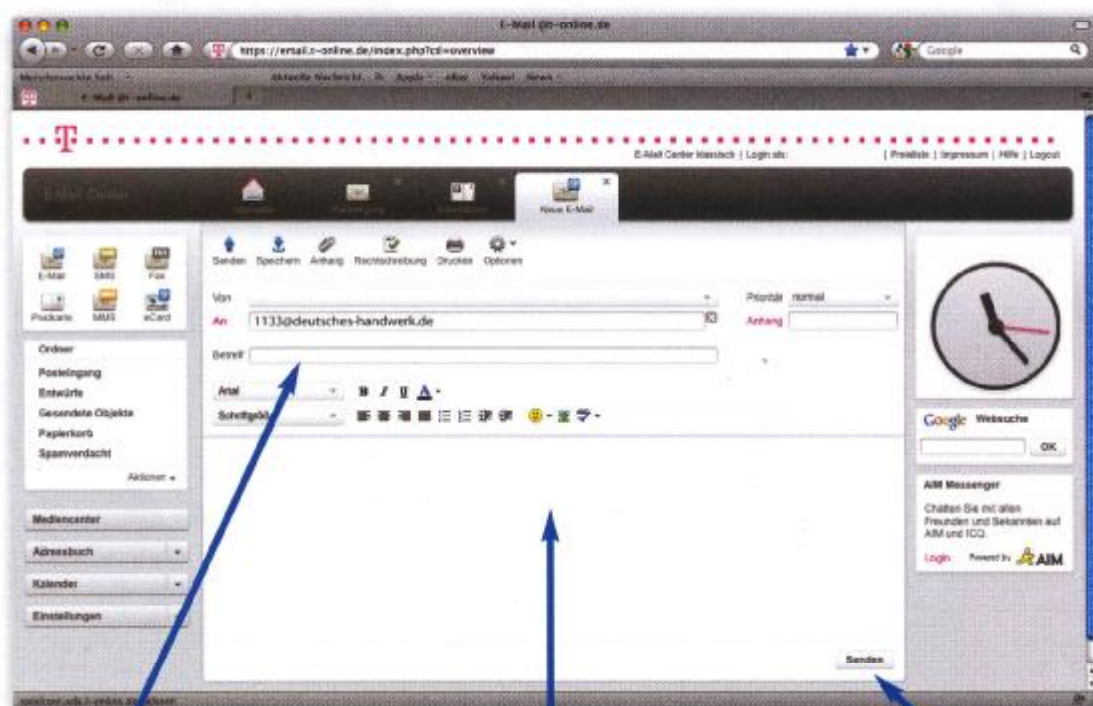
E-Mail @t-online.de

https://email.t-online.de/index.php?cl=overview

Google

Meistbesuchte Seiten    Aktuelle Nachrichten    Apple    eBay    Yahoo!    News

E-Mail @t-online.de

E-Mail Center klassisch | Login als:

| Preisliste | Impressum | Hilfe | Logout

E-Mail Center

Übersicht    Posteingang    Adressbuch    Neue E-Mail

E-Mail    SMS    Fax
Postkarte    MMS    eCard

Ordner
Posteingang
Entwürfe
Gesendete Objekte
Papierkorb
Spamverdacht

Aktionen

Mediencenter
Adressbuch
Kalender
Einstellungen

Senden    Speichern    Anhang    Rechtschreibung    Drucken    Optionen

Von
An    1133@deutsches-handwerk.de
Betreff

Priorität normal
Anhang

Arial
Schriftgröße
B I U A

Senden

Google Websuche
OK

AIM Messenger
Chatten Sie mit allen Freunden und Bekannten auf AIM und ICQ.
Login    Powered by AIM

spielzeit.sdu.t-online.de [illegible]